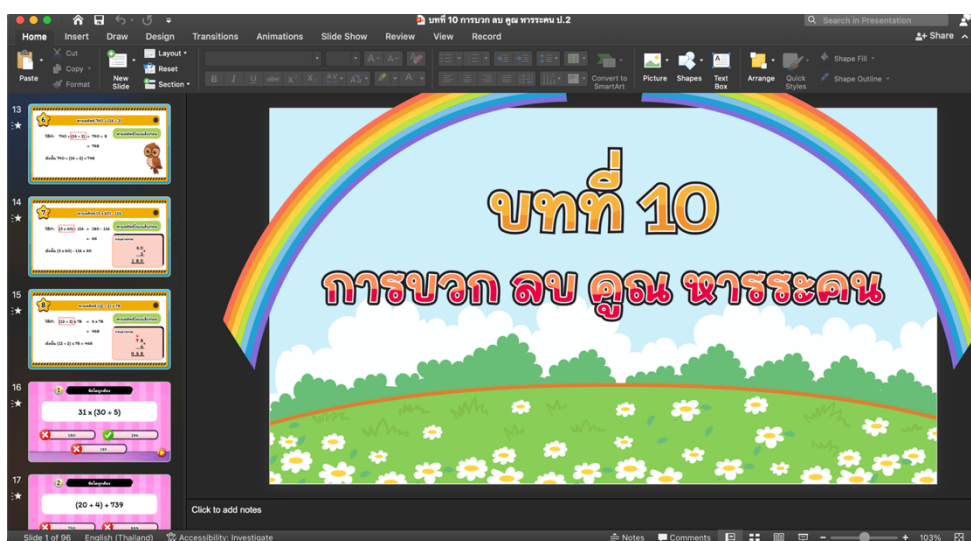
บทที่ 10 การบวก ลบ คูณ หารระคน ป.2

Search in Presentation

Home Insert Draw Design Transitions Animations Slide Show Review View Record

Share

Cut
Copy
Format
Paste

New Slide

Layout
Reset
Section

Convert to SmartArt

Picture Shapes Text Box

Arrange Quick Styles

Shape Fill
Shape Outline

13

14

15

16

$31 \times (30 + 5)$

17

$(20 + 4) + 739$

บทที่ 10

การบวก ลบ คูณ หารระคน

Click to add notes

Slide 1 of 96 English (Thailand) Accessibility: Investigate

Notes Comments 103%